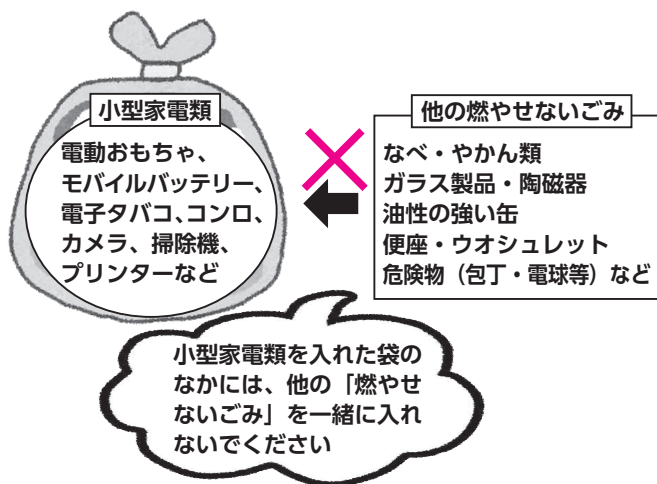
小型家電類

電動おもちゃ、
モバイルバッテリー、
電子タバコ、コンロ、
カメラ、掃除機、
プリンターなど

他の燃やせないごみ

なべ・やかん類
ガラス製品・陶磁器
油性の強い缶
便座・ウオシュレット
危険物（包丁・電球等）など

小型家電類を入れた袋のなかには、他の「燃やせないごみ」を一緒に入れないでください